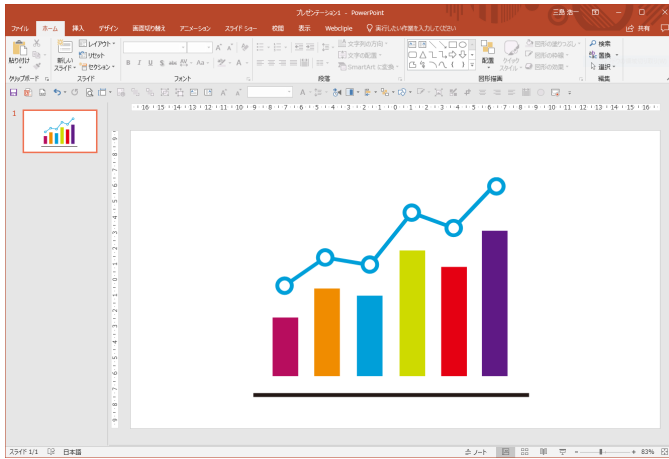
プレゼンテーション1 - PowerPoint

ファイル ホーム 挿入 デザイン 画面切り替え アニメーション スライド ショー 校閲 表示 Webclipie 実行したい作業を入力してください 共有

貼り付け 新しいスライド レイアウト リセット セクション

B I U S abc AV Aa A

文字列の方向 文字の配置 SmartArt に変換

配置 クイック スタイル 図形の塗りつぶし 図形の枠線 図形の効果

検索 置換 選択

クリップボード スライド フォント 段落 図形描画 編集

1

スライド 1/1 日本語 ノート 83%